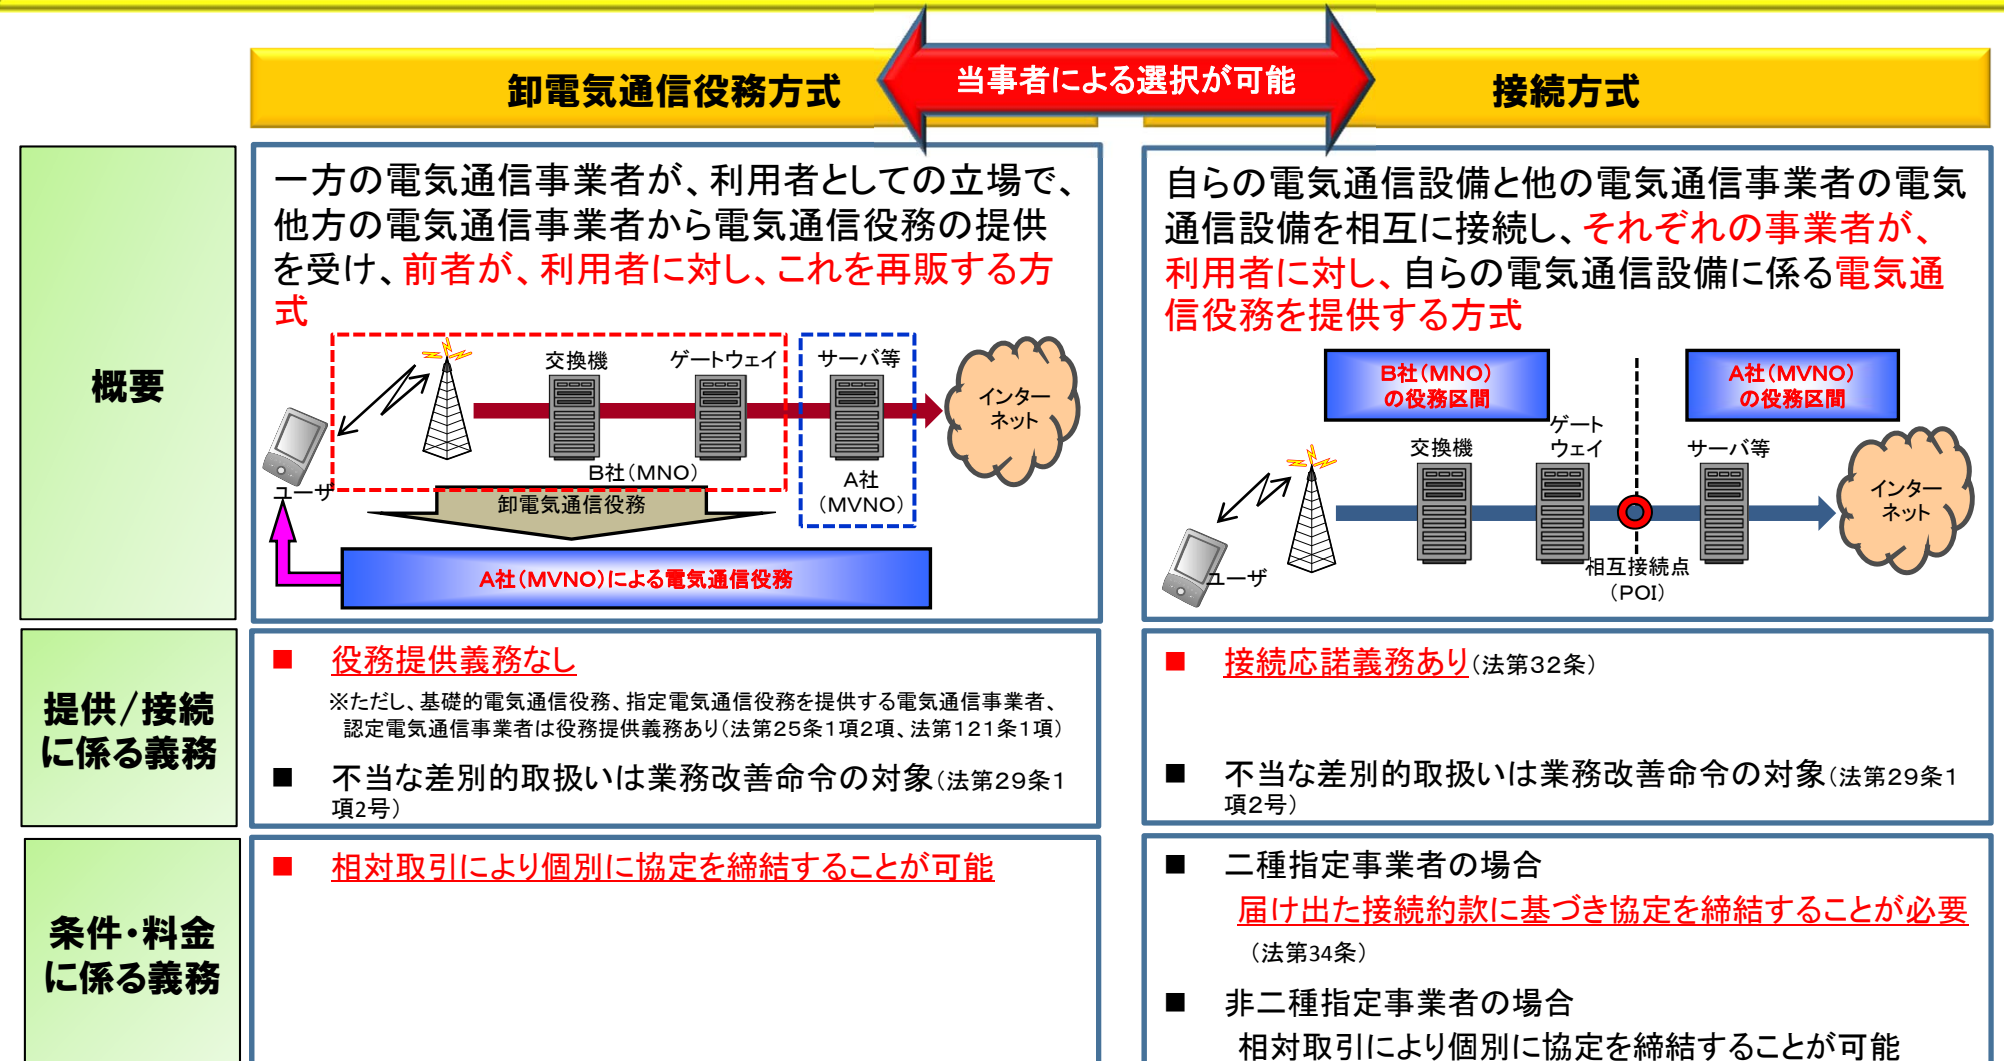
卸電気通信役務方式

当事者による選択が可能

接続方式

概要

一方の電気通信事業者が、利用者としての立場で、他方の電気通信事業者から電気通信役務の提供を受け、前者が、利用者に対し、これを再販する方式

交換機
ゲートウェイ
サーバ等
インターネット
ユーザ
B社（MNO）
A社（MVNO）
卸電気通信役務
A社（MVNO）による電気通信役務

自らの電気通信設備と他の電気通信事業者の電気通信設備を相互に接続し、それぞれの事業者が、利用者に対し、自らの電気通信設備に係る電気通信役務を提供する方式

B社（MNO）の役務区間
A社（MVNO）の役務区間
ゲートウェイ
交換機
サーバ等
インターネット
ユーザ
相互接続点（POI）

提供／接続に係る義務

■ 役務提供義務なし
※ただし、基礎的電気通信役務、指定電気通信役務を提供する電気通信事業者、認定電気通信事業者は役務提供義務あり（法第25条1項2項、法第121条1項）

■ 不当な差別的取扱いは業務改善命令の対象（法第29条1項2号）

■ 接続応諾義務あり（法第32条）

■ 不当な差別的取扱いは業務改善命令の対象（法第29条1項2号）

条件・料金に係る義務

■ 相対取引により個別に協定を締結することが可能

■ 二種指定事業者の場合
届け出た接続約款に基づき協定を締結することが必要
（法第34条）

■ 非二種指定事業者の場合
相対取引により個別に協定を締結することが可能